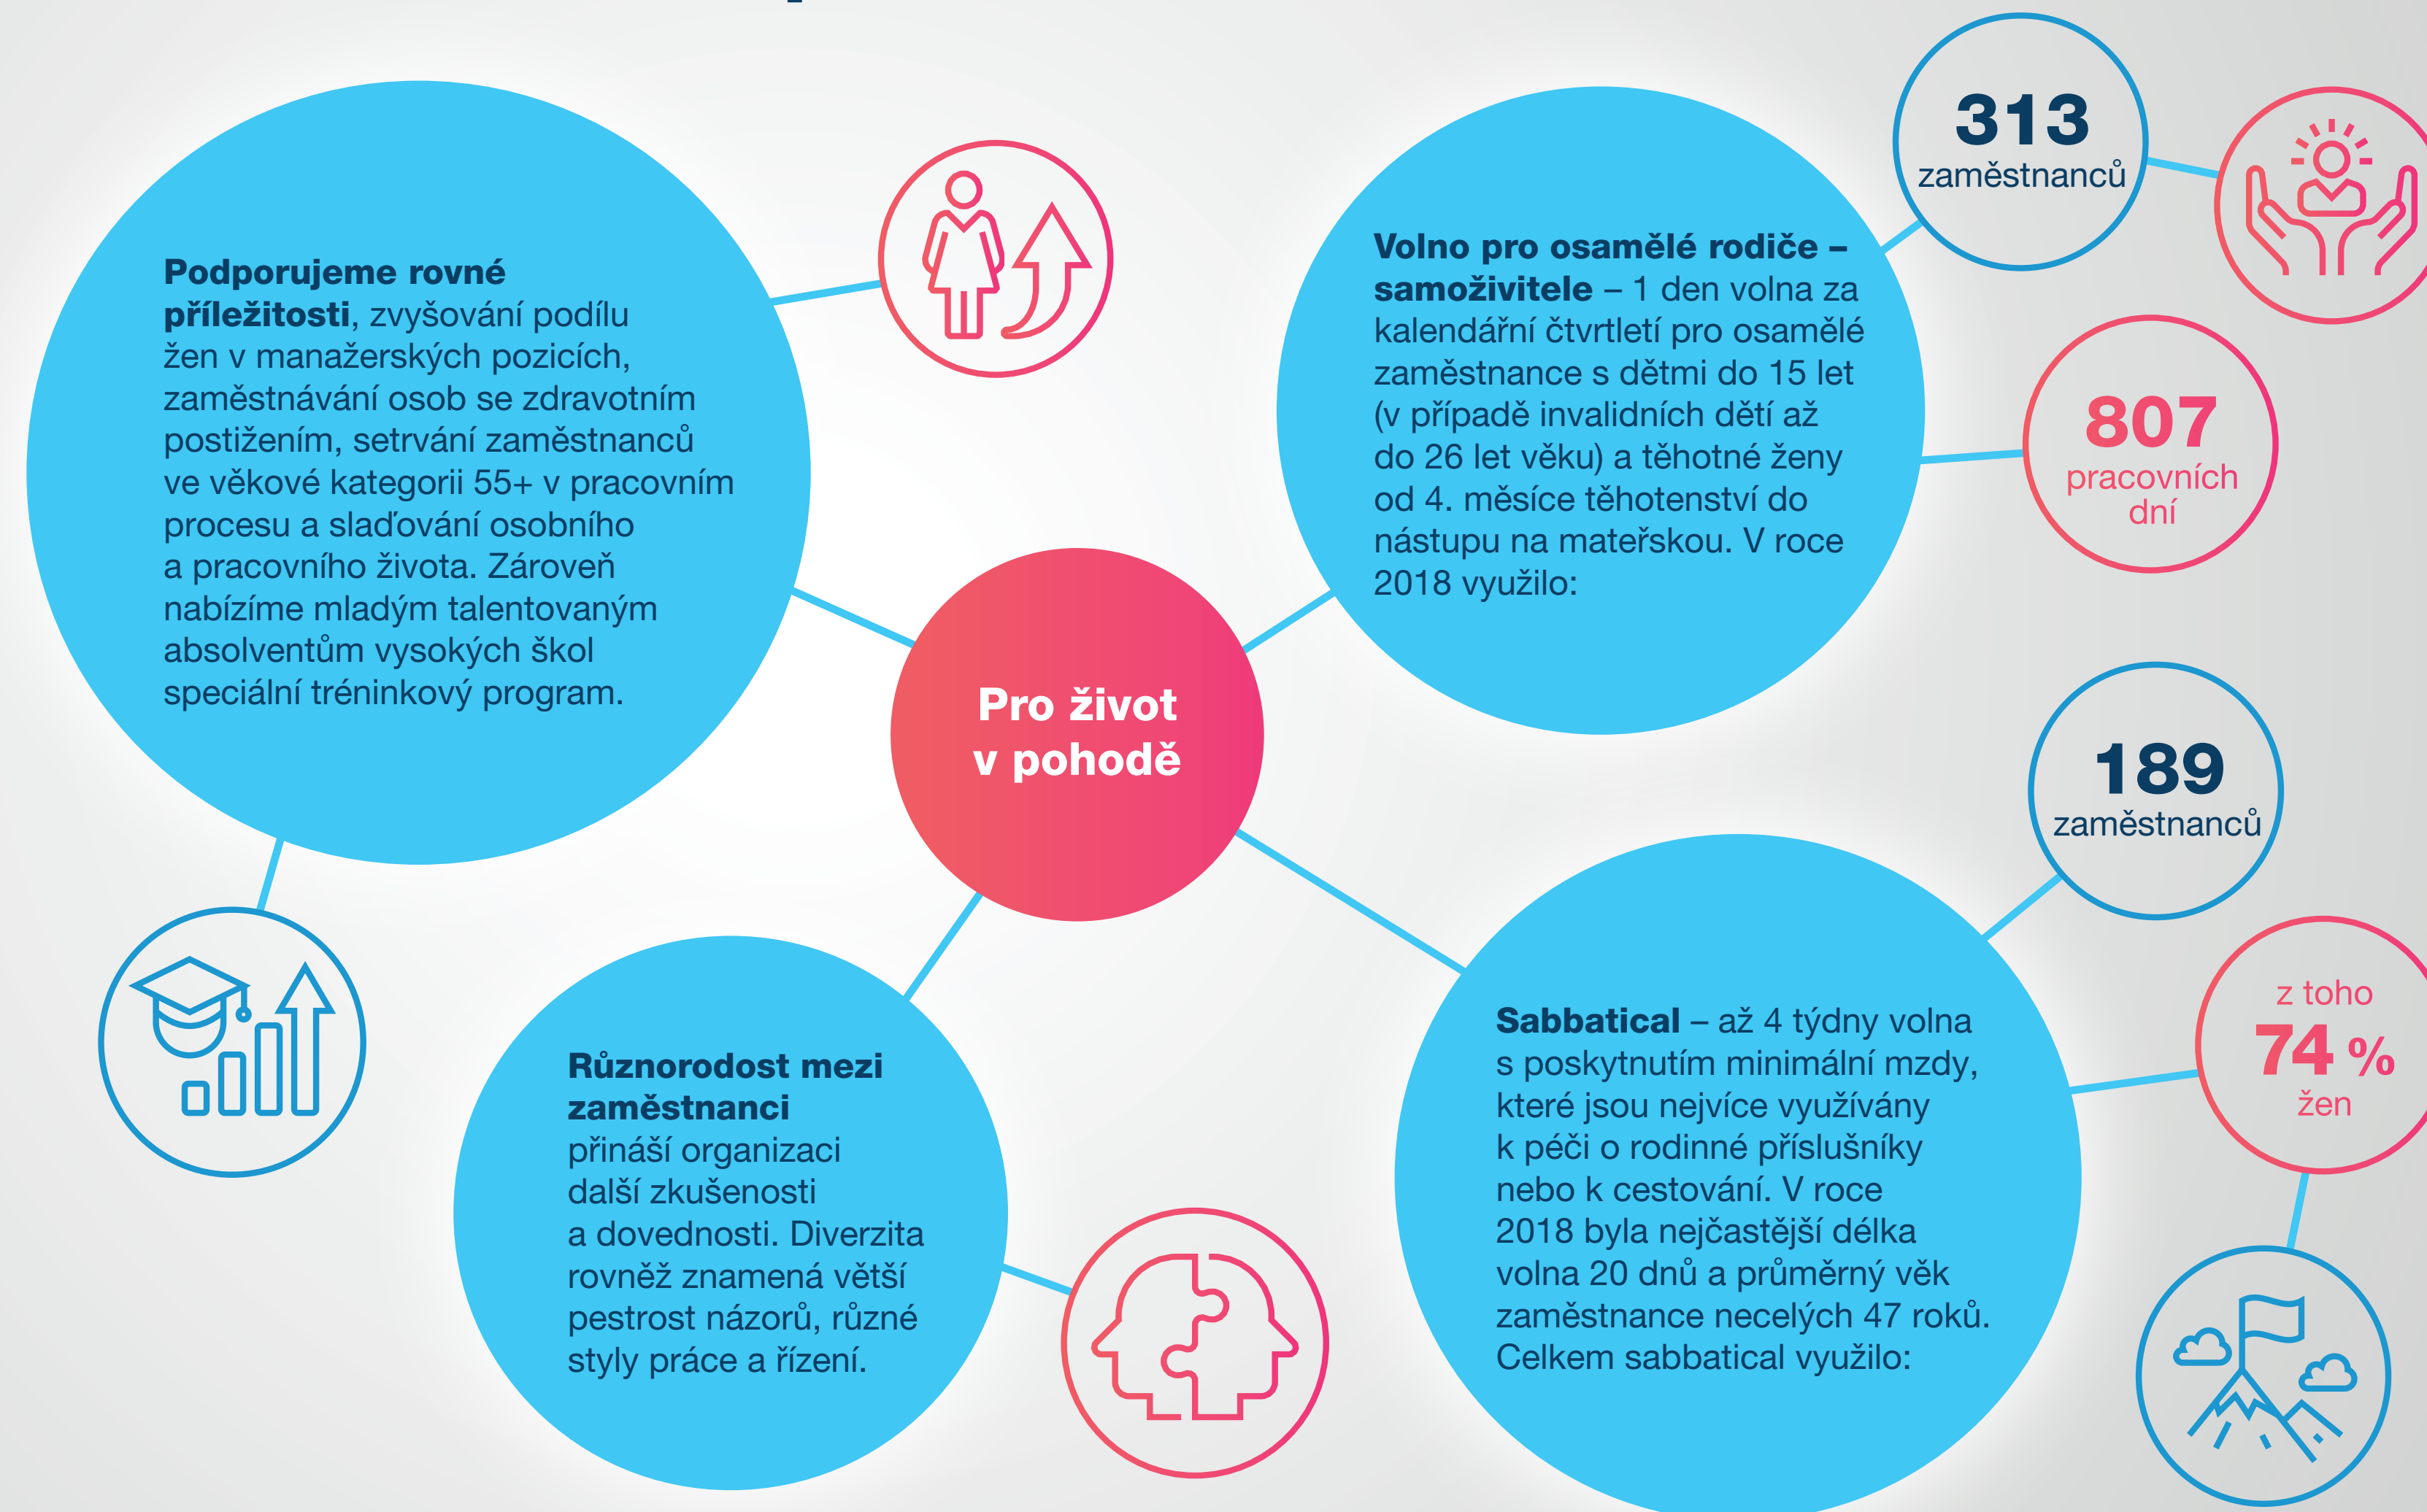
**Podporujeme rovné příležitosti**, zvyšování podílu žen v manažerských pozicích, zaměstnávání osob se zdravotním postižením, setrvání zaměstnanců ve věkové kategorii 55+ v pracovním procesu a slaďování osobního a pracovního života. Zároveň nabízíme mladým talentovaným absolventům vysokých škol speciální tréninkový program.

**Volno pro osamělé rodiče – samoživitele** – 1 den volna za kalendářní čtvrtletí pro osamělé zaměstnance s dětmi do 15 let (v případě invalidních dětí až do 26 let věku) a těhotné ženy od 4. měsíce těhotenství do nástupu na mateřskou. V roce 2018 využilo:

313
zaměstnanců

807
pracovních dní

Pro život v pohodě

189
zaměstnanců

z toho
74 %
žen

**Různorodost mezi zaměstnanci** přináší organizaci další zkušenosti a dovednosti. Diverzita rovněž znamená větší pestrost názorů, různé styly práce a řízení.

**Sabbatical** – až 4 týdny volna s poskytnutím minimální mzdy, které jsou nejvíce využívány k péči o rodinné příslušníky nebo k cestování. V roce 2018 byla nejčastější délka volna 20 dnů a průměrný věk zaměstnance necelých 47 roků. Celkem sabbatical využilo: